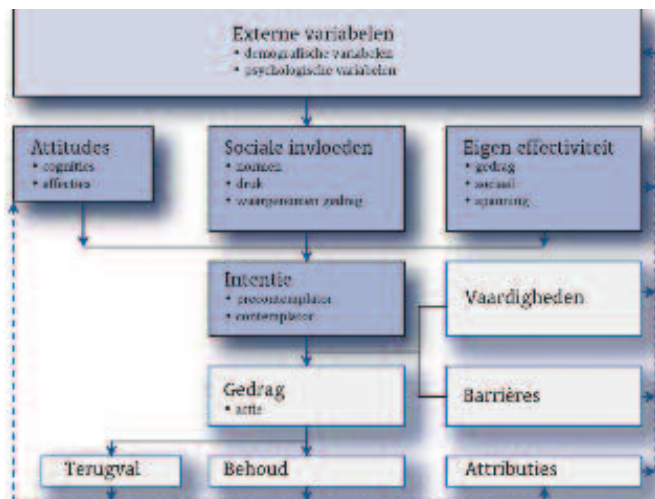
Externe variabelen
• demografische variabelen
• psychologische variabelen

Attitudes
• cognities
• effecties

Sociale invloeden
• normen
• druk
• waargenomen gedrag

Eigen effectiviteit
• gedrag
• sociaal
• spanning

Intentie
• precontemplator
• contemplator

Vaardigheden

Gedrag
• actie

Barrières

Terugval

Behoud

Attributies